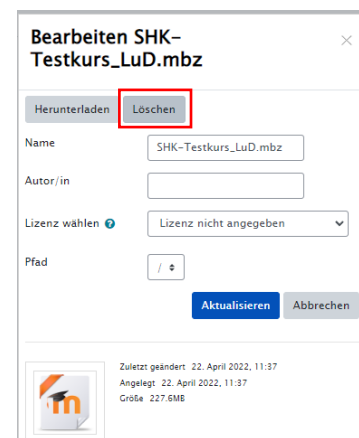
Bearbeiten SHK-Testkurs_LuD.mbz

×

Herunterladen

Löschen

Name

SHK-Testkurs_LuD.mbz

Autor/in

Lizenz wählen

Lizenz nicht angegeben

Pfad

/

Aktualisieren

Abbrechen

Zuletzt geändert 22. April 2022, 11:37
Angelegt 22. April 2022, 11:37
Größe 227.6MB